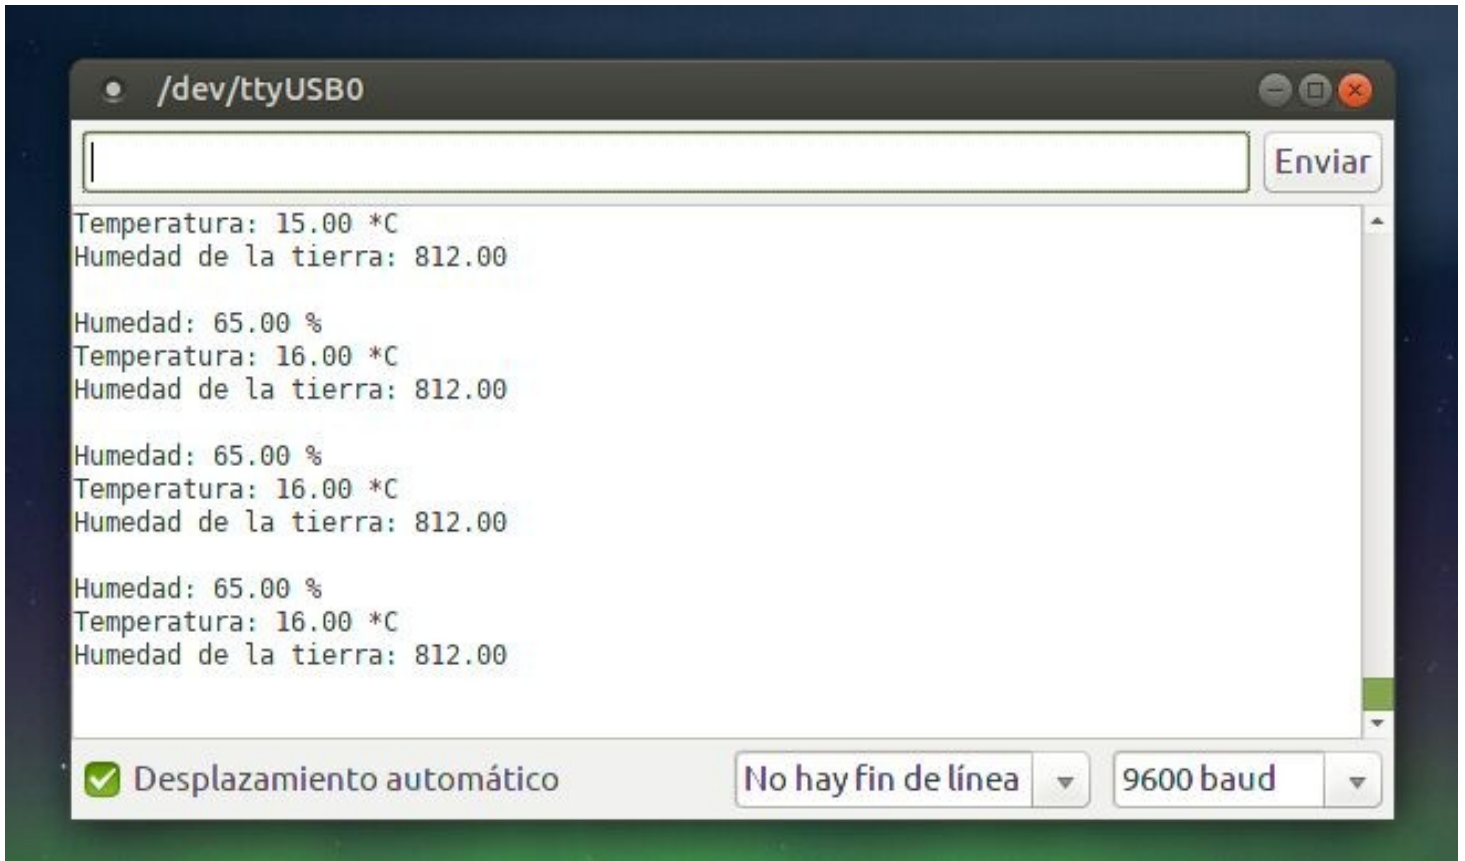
/dev/ttyUSB0

Enviar

Temperatura: 15.00 *C
Humedad de la tierra: 812.00

Humedad: 65.00 %
Temperatura: 16.00 *C
Humedad de la tierra: 812.00

Humedad: 65.00 %
Temperatura: 16.00 *C
Humedad de la tierra: 812.00

Humedad: 65.00 %
Temperatura: 16.00 *C
Humedad de la tierra: 812.00

Desplazamiento automático

No hay fin de línea

9600 baud